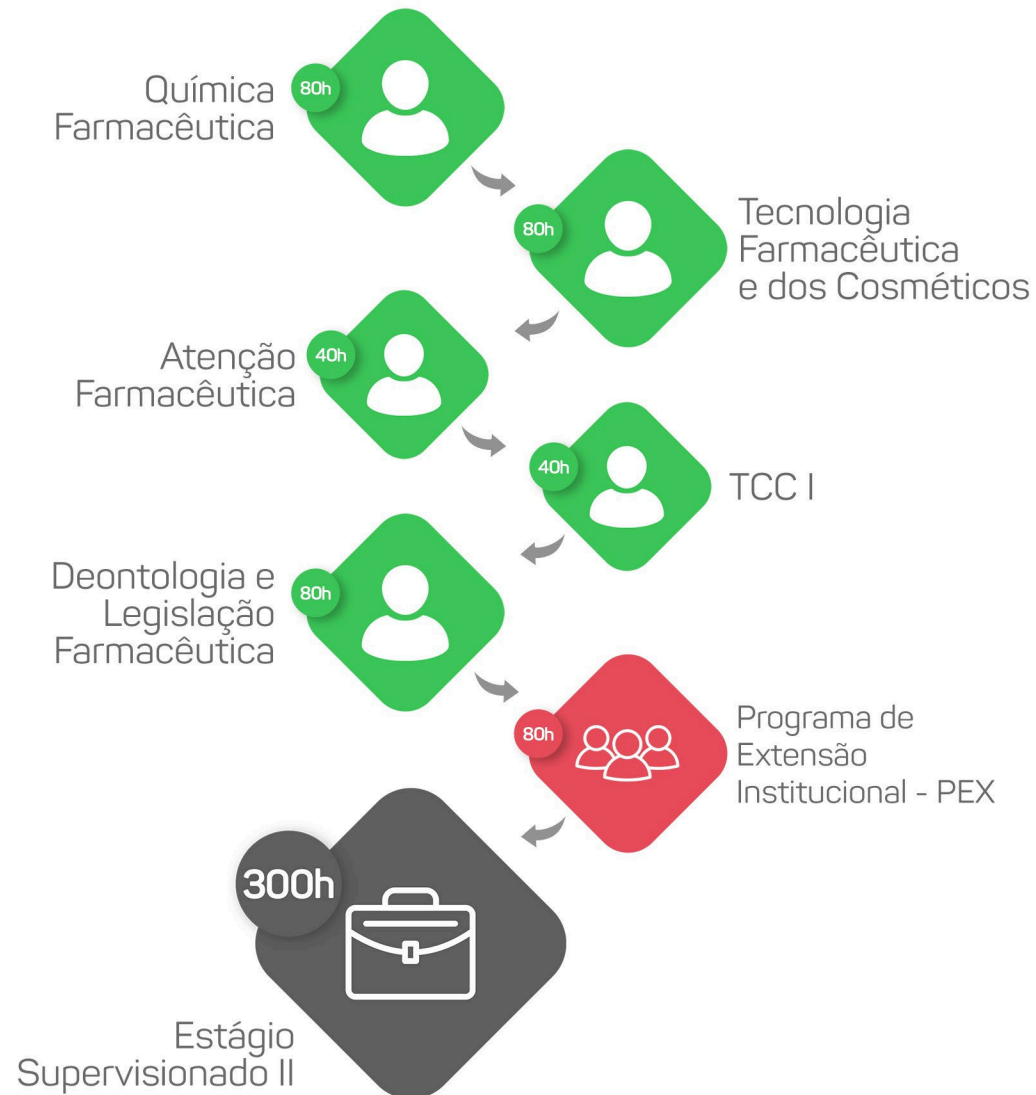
Química Farmacêutica
80h

80h
Tecnologia Farmacêutica e dos Cosméticos

Atenção Farmacêutica
40h

40h
TCC I

Deontologia e Legislação Farmacêutica
80h

80h
Programa de Extensão Institucional - PEX

300h

Estágio Supervisionado II